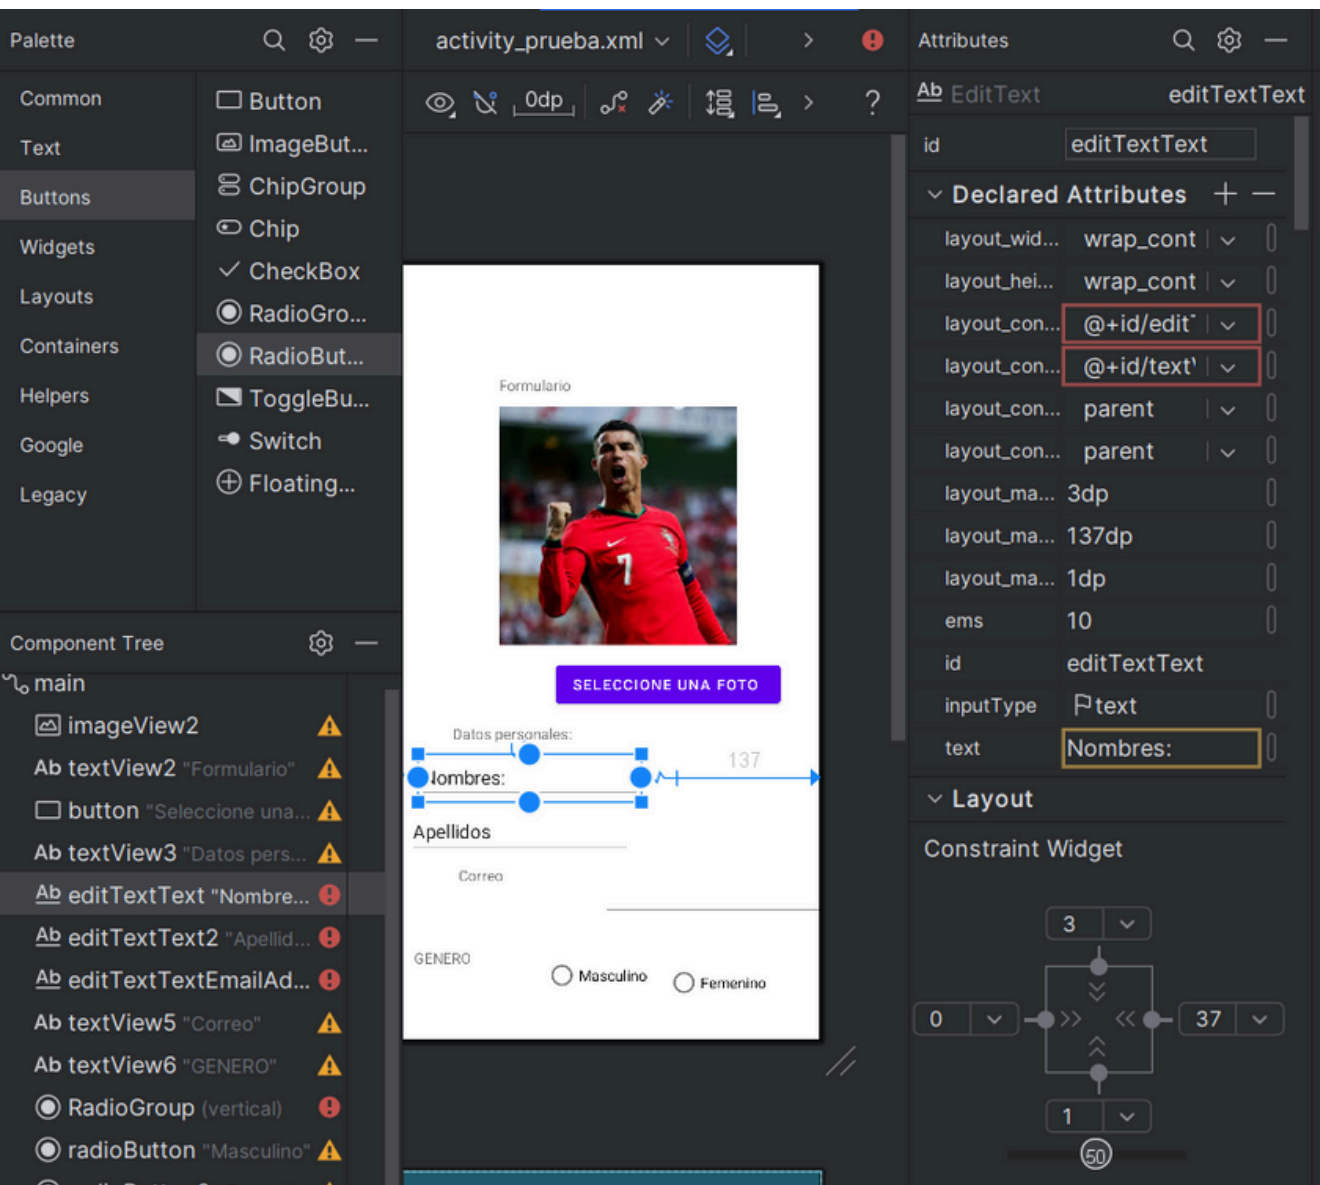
Palette

Common
Text
Buttons
Widgets
Layouts
Containers
Helpers
Google
Legacy

Button
ImageBut...
ChipGroup
Chip
CheckBox
RadioGro...
RadioBut...
ToggleBu...
Switch
Floating...

activity_prueba.xml

0dp

?

Formulario

SELECCIONE UNA FOTO

Datos personales:

Nombres:

137

Apellidos

Correo

GENERO

Masculino

Femenino

Component Tree

main
imageView2
Ab textView2 "Formulario"
button "Seleccione una...
Ab textView3 "Datos pers...
Ab editTextText "Nombre...
Ab editTextText2 "Apellid...
Ab editTextTextEmailAd...
Ab textView5 "Correo"
Ab textView6 "GENERO"
RadioGroup (vertical)
radioButton "Masculino"

Attributes

Ab EditText editTextText

id editTextText

Declared Attributes

| | |
|---|---|
| layout_wid... | wrap_cont |
| layout_hei... | wrap_cont |
| layout_con... | @+id/edit |
| layout_con... | @+id/text |
| layout_con... | parent |
| layout_con... | parent |
| layout_ma... | 3dp |
| layout_ma... | 137dp |
| layout_ma... | 1dp |
| ems | 10 |
| id | editTextText |
| inputType | text |
| text | Nombres: |

Layout

Constraint Widget

3
0
37
1
50